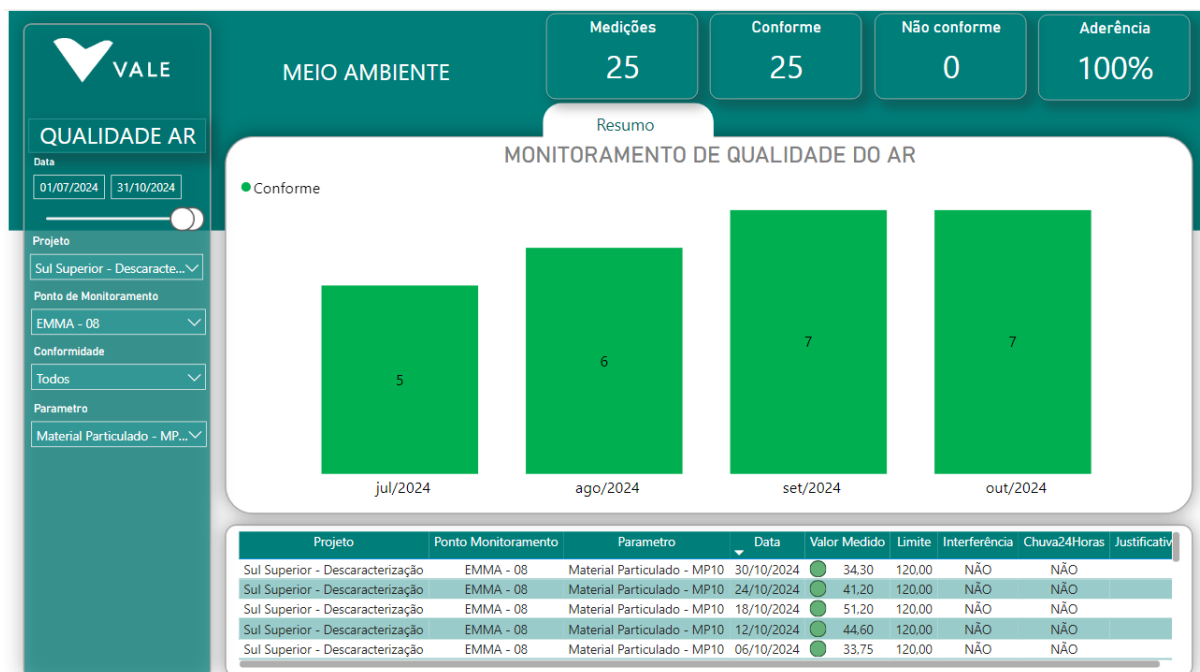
VALE

QUALIDADE AR

Data

01/07/2024 31/10/2024

Projeto

Sul Superior - Descaracte...

Ponto de Monitoramento

EMMA - 08

Conformidade

Todos

Parametro

Material Particulado - MP...

MEIO AMBIENTE

Medições
25

Conforme
25

Não conforme
0

Aderência
100%

Resumo

MONITORAMENTO DE QUALIDADE DO AR

Conforme

5
6
7
7

jul/2024
ago/2024
set/2024
out/2024

| Projeto | Ponto Monitoramento | Parametro | Data | Valor Medido | Limite | Interferência | Chuva24Horas | Justificativ |
|---|---|---|---|---|---|---|---|---|
| Sul Superior - Descaracterização | EMMA - 08 | Material Particulado - MP10 | 30/10/2024 | 34,30 | 120,00 | NÃO | NÃO | |
| Sul Superior - Descaracterização | EMMA - 08 | Material Particulado - MP10 | 24/10/2024 | 41,20 | 120,00 | NÃO | NÃO | |
| Sul Superior - Descaracterização | EMMA - 08 | Material Particulado - MP10 | 18/10/2024 | 51,20 | 120,00 | NÃO | NÃO | |
| Sul Superior - Descaracterização | EMMA - 08 | Material Particulado - MP10 | 12/10/2024 | 44,60 | 120,00 | NÃO | NÃO | |
| Sul Superior - Descaracterização | EMMA - 08 | Material Particulado - MP10 | 06/10/2024 | 33,75 | 120,00 | NÃO | NÃO | |